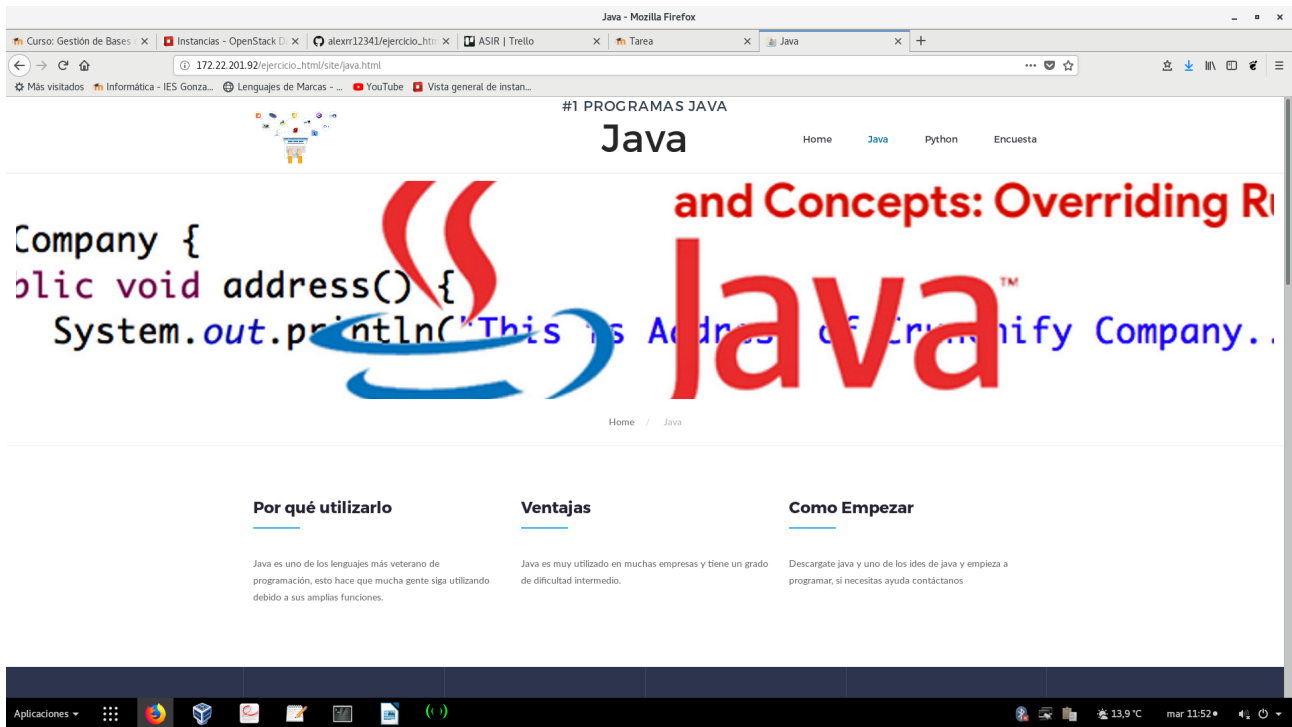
Java - Mozilla Firefox

Curso: Gestión de Bases | Instancias - OpenStack D | alexrr12341/ejercicio_htm | ASIR | Trello | Tarea | Java

172.22.201.92/ejercicio_html/site/java.html

Más visitados | Informática - IES Gonza... | Lenguajes de Marcas - ... | YouTube | Vista general de instan...

#1 PROGRAMAS JAVA

Java

Home | Java | Python | Encuesta

and Concepts: Overriding R

Company {
blic void address() {
System.out.println("This is Address of Crunchify Company..

Java™

Home / Java

Por qué utilizarlo

Java es uno de los lenguajes más veterano de programación, esto hace que mucha gente siga utilizando debido a sus amplias funciones.

Ventajas

Java es muy utilizado en muchas empresas y tiene un grado de dificultad intermedio.

Como Empezar

Descargate java y uno de los ides de java y empieza a programar, si necesitas ayuda contáctanos

Aplicaciones

13,9 °C mar 11:52